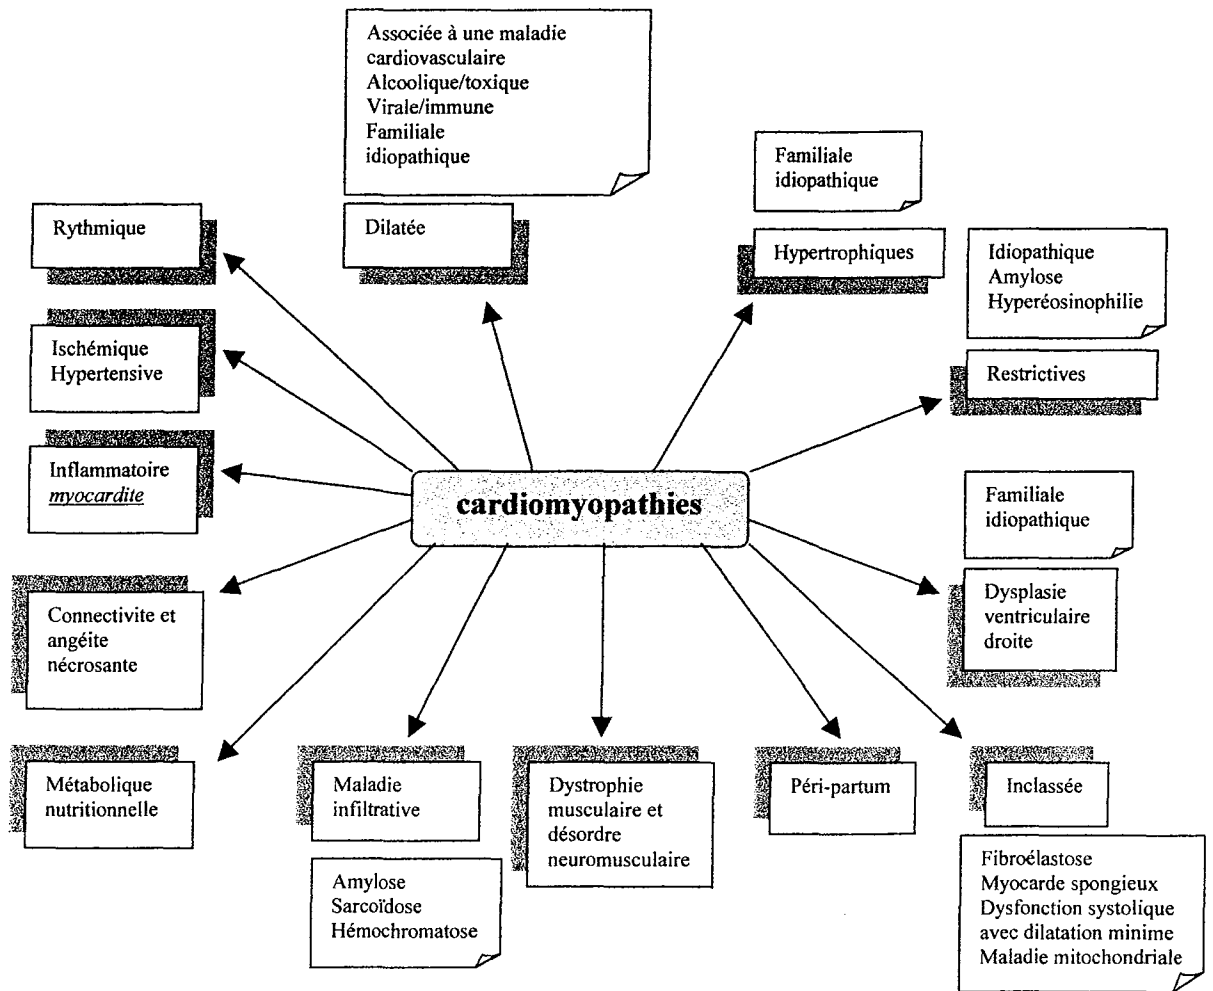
Associée à une maladie cardiovasculaire
Alcoolique/toxique
Virale/immune
Familiale
idiopathique

Familiale
idiopathique

Rythmique

Dilatée

Hypertrophiques

Idiopathique
Amylose
Hyperéosinophilie

Ischémique
Hypertensive

Restrictives

Inflammatoire
*myocardite*

cardiomyopathies

Familiale
idiopathique

Connectivite et angéite nécrosante

Dysplasie ventriculaire droite

Métabolique nutritionnelle

Maladie infiltrative

Dystrophie musculaire et désordre neuromusculaire

Péri-partum

Inclassée

Amylose
Sarcoïdose
Hémochromatose

Fibroélastose
Myocarde spongieux
Dysfonction systolique avec dilatation minime
Maladie mitochondriale